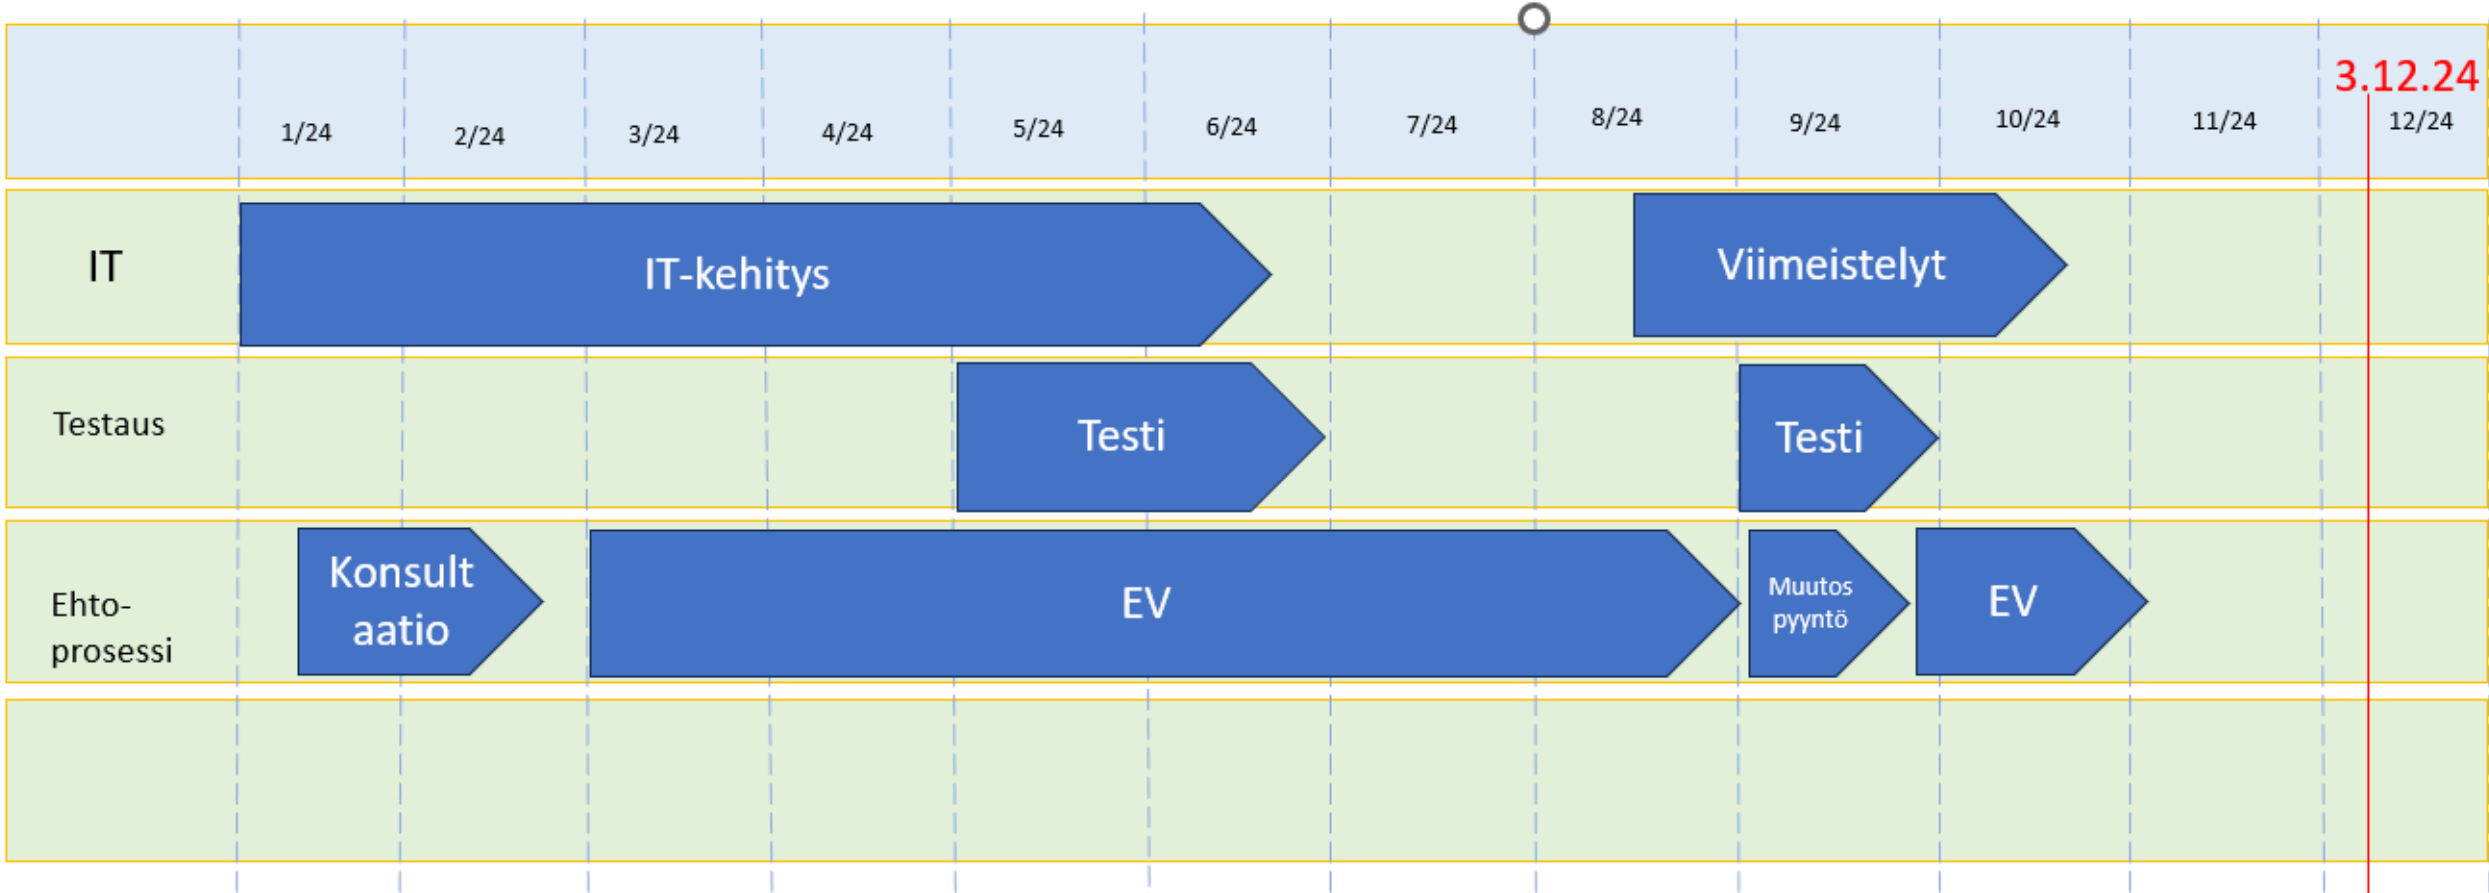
3.12.24

| | 1/24 | 2/24 | 3/24 | 4/24 | 5/24 | 6/24 | 7/24 | 8/24 | 9/24 | 10/24 | 11/24 | 12/24 |
|---|---|---|---|---|---|---|---|---|---|---|---|---|

IT

IT-kehitys

Viimeistelyt

Testaus

Testi

Testi

Ehto-prosessi

Konsult aatio

EV

Muutos pyyntö

EV